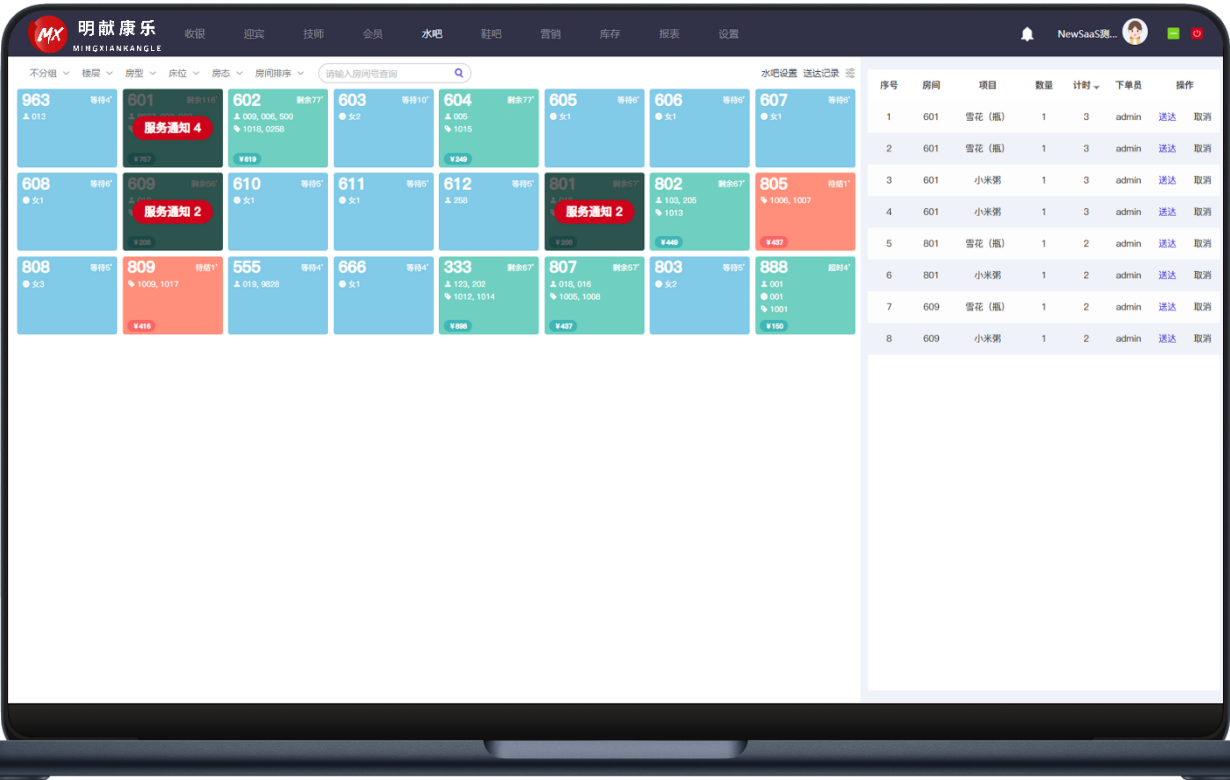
MX 明献康乐 MINGXIANKANGLE

收银 迎宾 技师 会员 水吧 鞋吧 营销 库存 报表 设置

NewSaaS测...

不分组 楼层 房型 床位 房态 房间排序 请输入房间号查询

水吧设置 送达记录

963 等待4' 013
601 剩余116' 服务通知 4 ¥767
602 剩余77' 009, 006, 500 1018, 0258 ¥619
603 等待10' 女2
604 剩余77' 005 1015 ¥349
605 等待6' 女1
606 等待6' 女1
607 等待6' 女1
608 等待6' 女1
609 剩余56' 服务通知 2 ¥208
610 等待5' 女1
611 等待5' 女1
612 等待5' 258
801 剩余57' 服务通知 2 ¥208
802 剩余67' 103, 205 1013 ¥449
805 待结1' 1006, 1007 ¥437
808 等待5' 女3
809 待结1' 1009, 1017 ¥416
555 等待4' 019, 9826
666 等待4' 女1
333 剩余67' 123, 202 1012, 1014 ¥898
807 剩余57' 018, 016 1005, 1008 ¥437
803 等待5' 女2
888 超时4' 001 001 1001 ¥150

| 序号 | 房间 | 项目 | 数量 | 计时 | 下单员 | 操作 | |
|---|---|---|---|---|---|---|---|
| 1 | 601 | 雪花（瓶） | 1 | 3 | admin | 送达 | 取消 |
| 2 | 601 | 雪花（瓶） | 1 | 3 | admin | 送达 | 取消 |
| 3 | 601 | 小米粥 | 1 | 3 | admin | 送达 | 取消 |
| 4 | 601 | 小米粥 | 1 | 3 | admin | 送达 | 取消 |
| 5 | 801 | 雪花（瓶） | 1 | 2 | admin | 送达 | 取消 |
| 6 | 801 | 小米粥 | 1 | 2 | admin | 送达 | 取消 |
| 7 | 609 | 雪花（瓶） | 1 | 2 | admin | 送达 | 取消 |
| 8 | 609 | 小米粥 | 1 | 2 | admin | 送达 | 取消 |